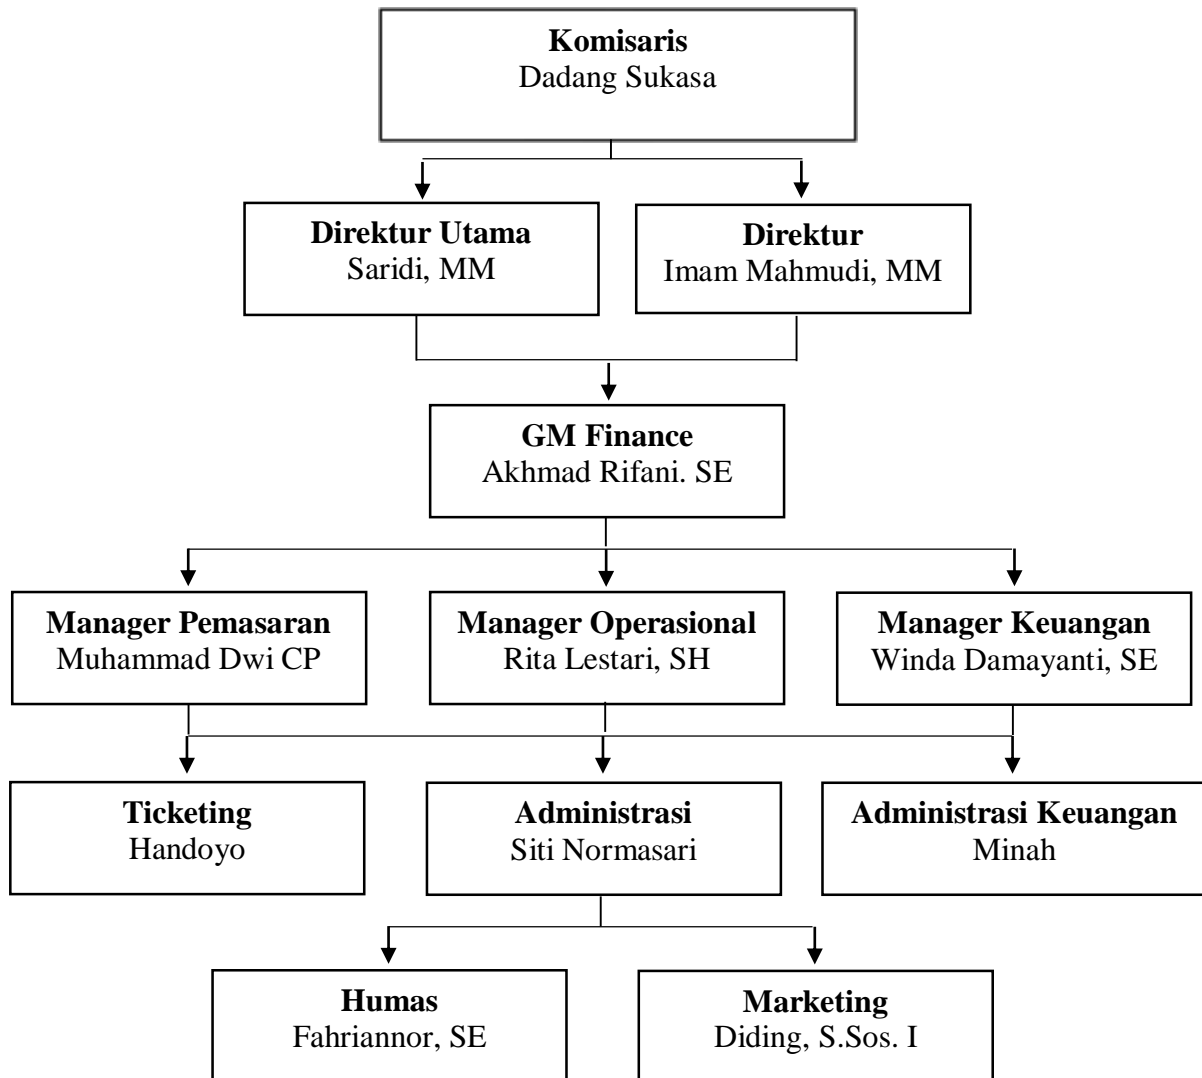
**Komisaris**
Dadang Sukasa

**Direktur Utama**
Saridi, MM

**Direktur**
Imam Mahmudi, MM

**GM Finance**
Akhmad Rifani. SE

**Manager Pemasaran**
Muhammad Dwi CP

**Manager Operasional**
Rita Lestari, SH

**Manager Keuangan**
Winda Damayanti, SE

**Ticketing**
Handoyo

**Administrasi**
Siti Normasari

**Administrasi Keuangan**
Minah

**Humas**
Fahriannor, SE

**Marketing**
Diding, S.Sos. I